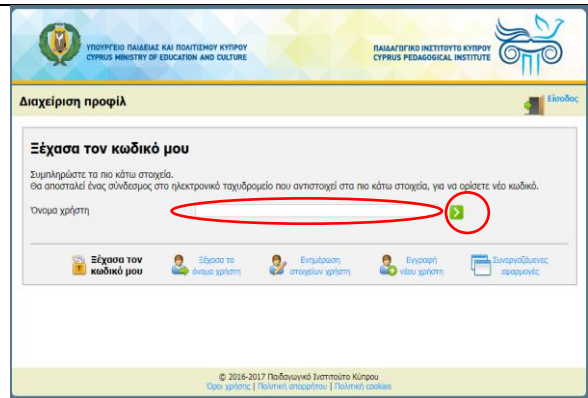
ΥΠΟΥΡΓΕΙΟ ΠΑΙΔΕΙΑΣ ΚΑΙ ΠΟΛΙΤΙΣΜΟΥ ΚΥΠΡΟΥ
CYPRUS MINISTRY OF EDUCATION AND CULTURE

ΠΑΙΔΑΓΩΓΙΚΟ ΙΝΣΤΙΤΟΥΤΟ ΚΥΠΡΟΥ
CYPRUS PEDAGOGICAL INSTITUTE

Διαχείριση προφίλ

Είσοδος

Ξέχασα τον κωδικό μου

Συμπληρώστε τα πιο κάτω στοιχεία.
Θα αποσταλεί ένας σύνδεσμος στο ηλεκτρονικό ταχυδρομείο που αντιστοιχεί στα πιο κάτω στοιχεία, για να ορίσετε νέο κωδικό.

Όνομα χρήστη

Ξέχασα τον κωδικό μου

Ξέχασα το όνομα χρήστη

Ενημέρωση στοιχείων χρήστη

Εγγραφή νέου χρήστη

Συνεργαζόμενες εφαρμογές

© 2016-2017 Παιδαγωγικό Ινστιτούτο Κύπρου
Όροι χρήσης | Πολιτική απορρήτου | Πολιτική cookies